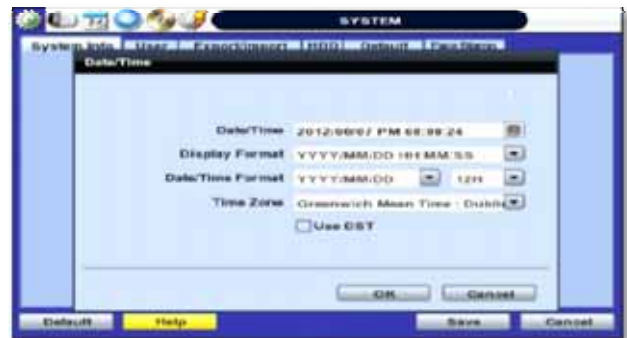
SYSTEM

System Info User Export/Import HDD Default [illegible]

Date/Time

Date/Time 2012/06/07 PM 06:39:24

Display Format YYYY/MM/DD HH:MM:SS

Date/Time Format YYYY/MM/DD 12H

Time Zone Greenwich Mean Time : Dublin

Use DST

OK Cancel

Default Help Save Cancel